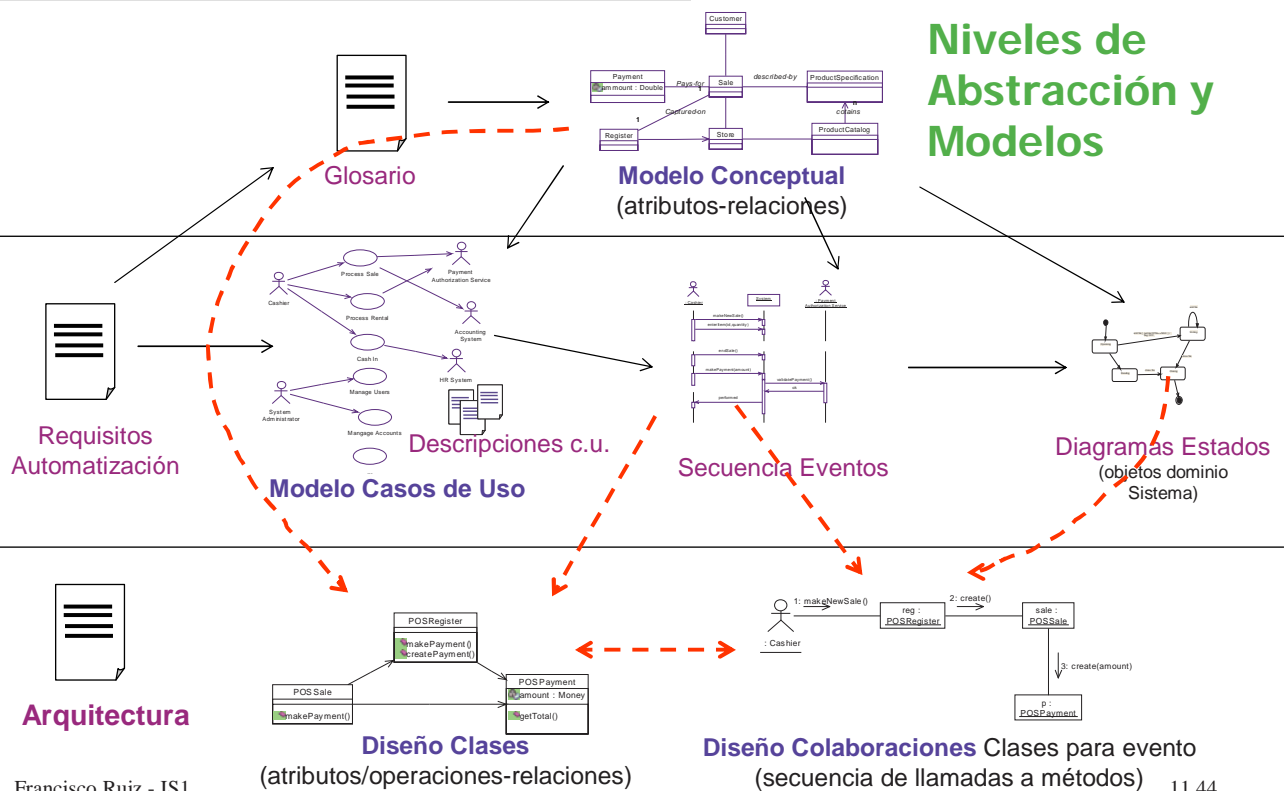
Niveles de Abstracción y Modelos

Customer

Payment
ammount : Double

Pays-for

Sale

described-by

ProductSpecification

1

Captured-on

contains

Register

Store

ProductCatalog

Glosario

Modelo Conceptual
(atributos-relaciones)

Cashier

Process Sale

Payment Authorization Service

Process Rental

Accounting System

Cash In

HR System

System Administrator

Manage Users

Manage Accounts

Requisitos Automatización

Descripciones c.u.

Modelo Casos de Uso

Secuencia Eventos

Diagramas Estados
(objetos dominio Sistema)

POSRegister
makePayment()
createPayment()

POSSale
makePayment()

POSPayment
amount : Money
getTotal()

1: makeNewSale()

: Cashier

reg : POSRegister

2: create()

sale : POSSale

3: create(amount)

p : POSPayment

Arquitectura

Diseño Clases
(atributos/operaciones-relaciones)

Diseño Colaboraciones Clases para evento
(secuencia de llamadas a métodos)

Francisco Ruiz - IS1

11.44